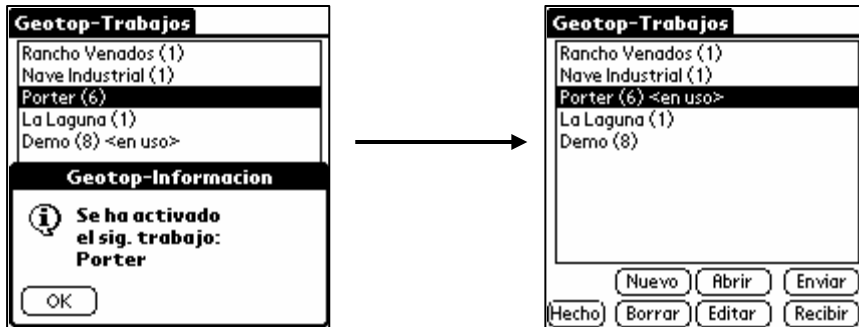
Geotop-Trabajos
Rancho Venados (1)
Nave Industrial (1)
Porter (6)
La Laguna (1)
Demo (8) <en uso>

Geotop-Informacion
Se ha activado el sig. trabajo: Porter
OK

Geotop-Trabajos
Rancho Venados (1)
Nave Industrial (1)
Porter (6) <en uso>
La Laguna (1)
Demo (8)

Nuevo
Abrir
Enviar
Hecho
Borrar
Editar
Recibir